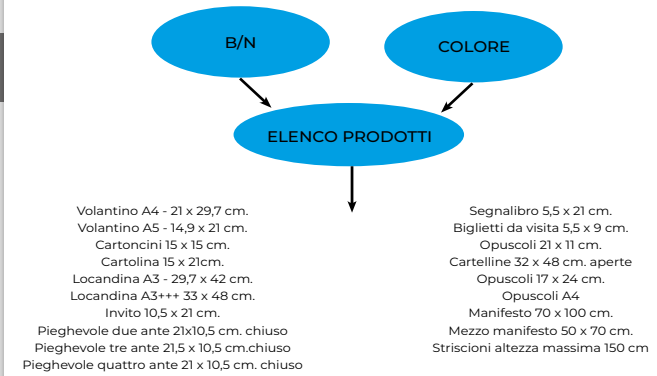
B/N

COLORE

ELENCO PRODOTTI

Volantino A4 - 21 x 29,7 cm.
Volantino A5 - 14,9 x 21 cm.
Cartoncini 15 x 15 cm.
Cartolina 15 x 21cm.
Locandina A3 - 29,7 x 42 cm.
Locandina A3+++ 33 x 48 cm.
Invito 10,5 x 21 cm.
Pieghevole due ante 21x10,5 cm. chiuso
Pieghevole tre ante 21,5 x 10,5 cm.chiuso
Pieghevole quattro ante 21 x 10,5 cm. chiuso

Segnalibro 5,5 x 21 cm.
Biglietti da visita 5,5 x 9 cm.
Opuscoli 21 x 11 cm.
Cartelline 32 x 48 cm. aperte
Opuscoli 17 x 24 cm.
Opuscoli A4
Manifesto 70 x 100 cm.
Mezzo manifesto 50 x 70 cm.
Striscioni altezza massima 150 cm